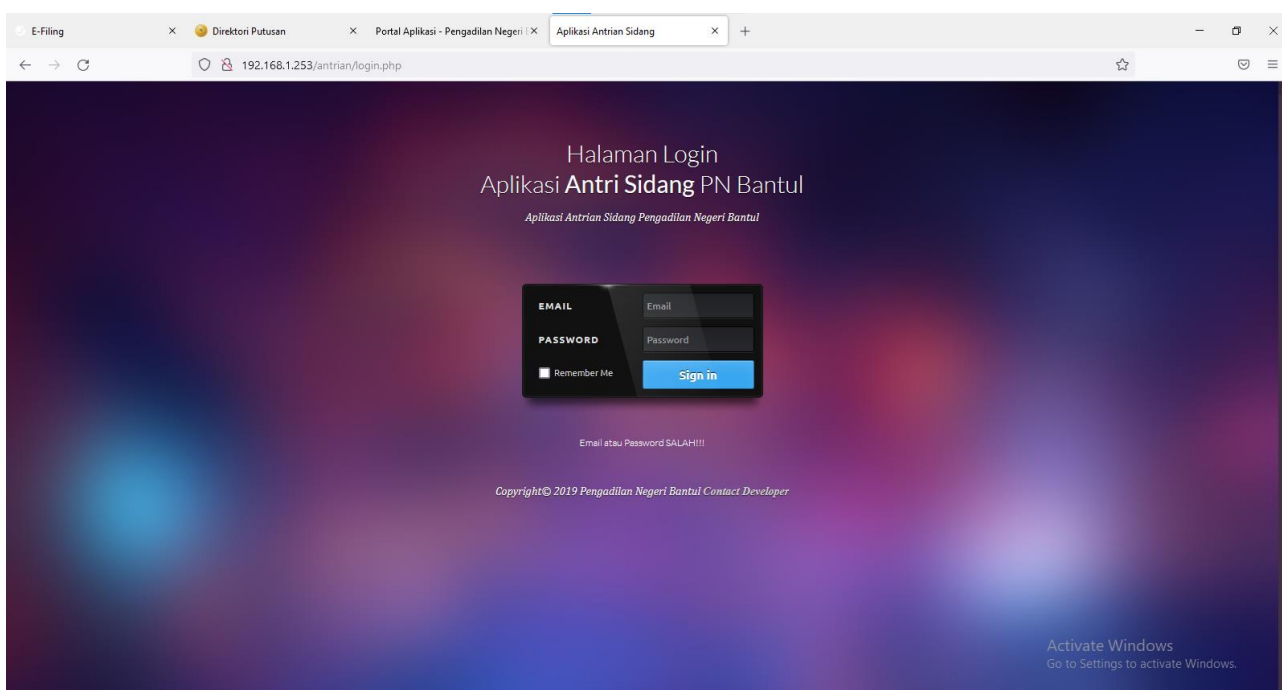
E-Filing ×
Direktori Putusan ×
Portal Aplikasi - Pengadilan Negeri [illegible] ×
Aplikasi Antrian Sidang ×
+

192.168.1.253/antrian/login.php

Halaman Login
Aplikasi **Antri Sidang** PN Bantul

*Aplikasi Antrian Sidang Pengadilan Negeri Bantul*

EMAIL Email
PASSWORD Password
Remember Me
Sign in

Email atau Password SALAH!!!

*Copyright© 2019 Pengadilan Negeri Bantul Contact Developer*

Activate Windows
Go to Settings to activate Windows.